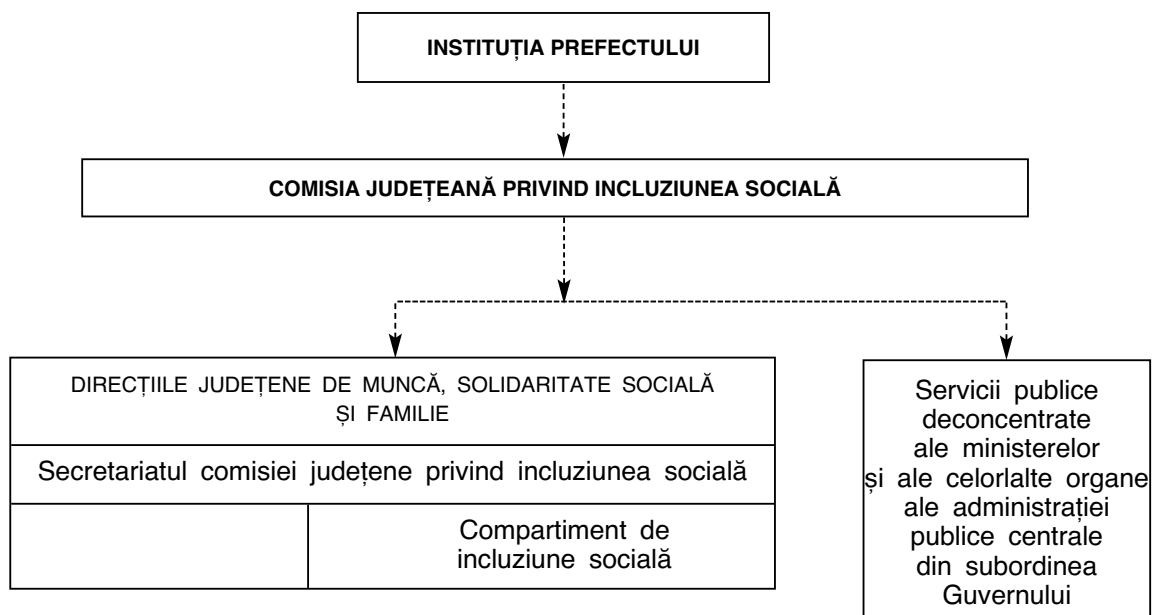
INSTITUȚIA PREFECTULUI

COMISIA JUDEȚEANĂ PRIVIND INCLUZIUNEA SOCIALĂ

DIRECȚIILE JUDEȚENE DE MUNCĂ, SOLIDARITATE SOCIALĂ ȘI FAMILIE

Secretariatul comisiei județene privind incluziunea socială

Compartiment de incluziune socială

Servicii publice deconcentrate ale ministerelor și ale celorlalte organe ale administrației publice centrale din subordinea Guvernului